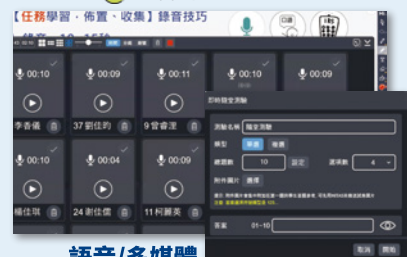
【任務學習．佈置．收集】錄音技巧

00:10
00:09
00:11
00:10

李香儀
37 劉仕昀
9 曾睿渲

00:10
00:04
00:28

楊佳琪
24 謝佳儒
11 柯麗美

即時預定測驗

測驗名稱 隨堂測驗
題型 單選 複選
總題數 10 設定 選項數 4
附件圖片 選擇

答案 01-10

取消 開始

語音/多媒體